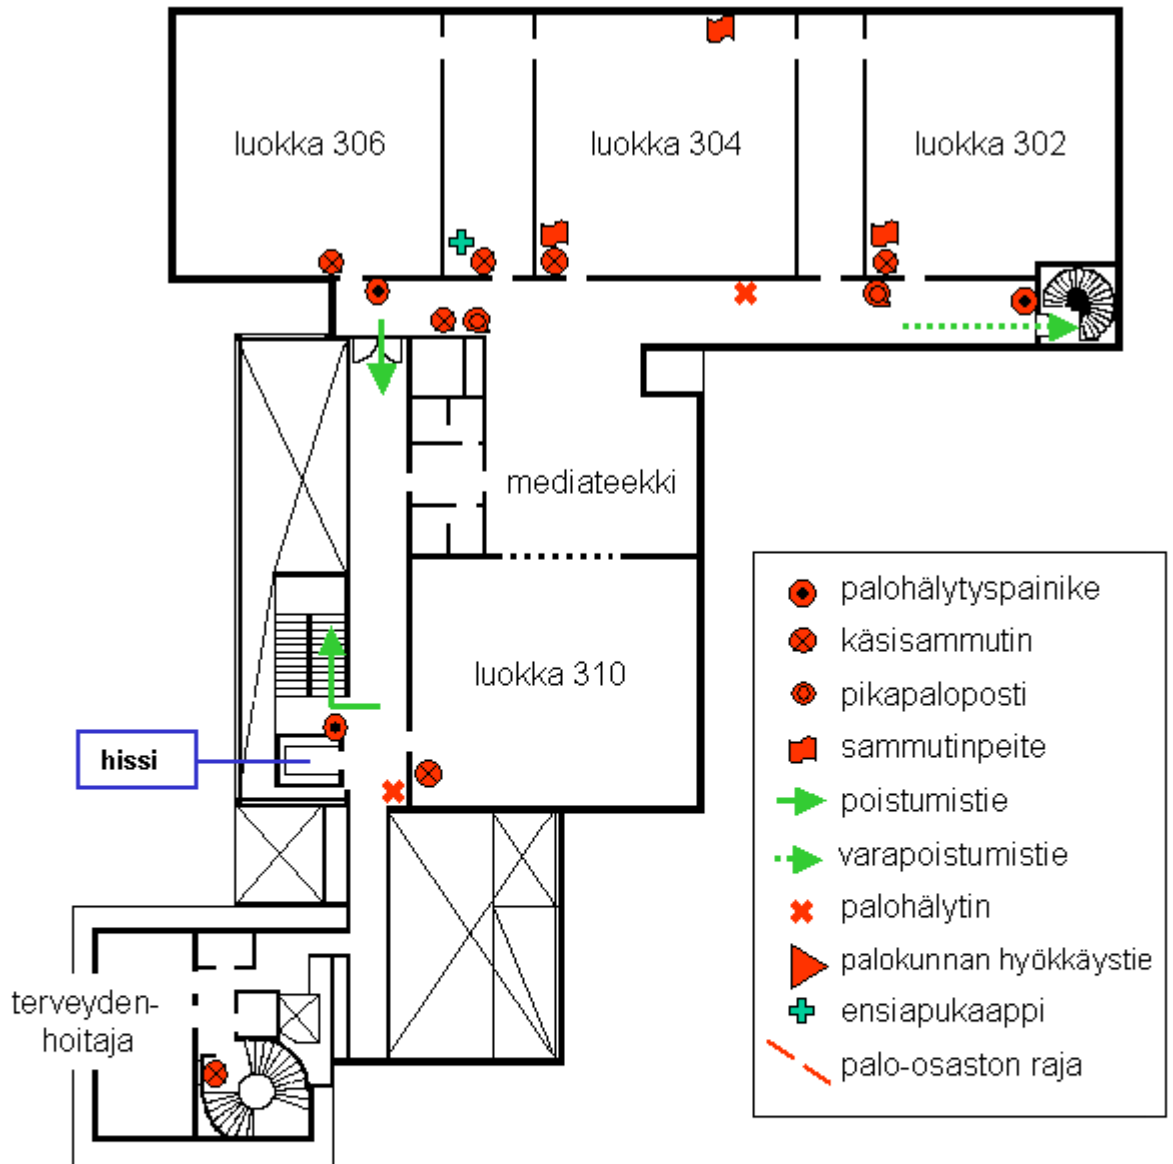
luokka 306

luokka 304

luokka 302

mediateekki

luokka 310

hissi

terveyden-
hoitaja

palohälytyspainike
käsisammutin
pikapaloposti
sammutinpeite
poistumistie
varapoistumistie
palohälytin
palokunnan hyökkäystie
ensiapukaappi
palo-osaston raja